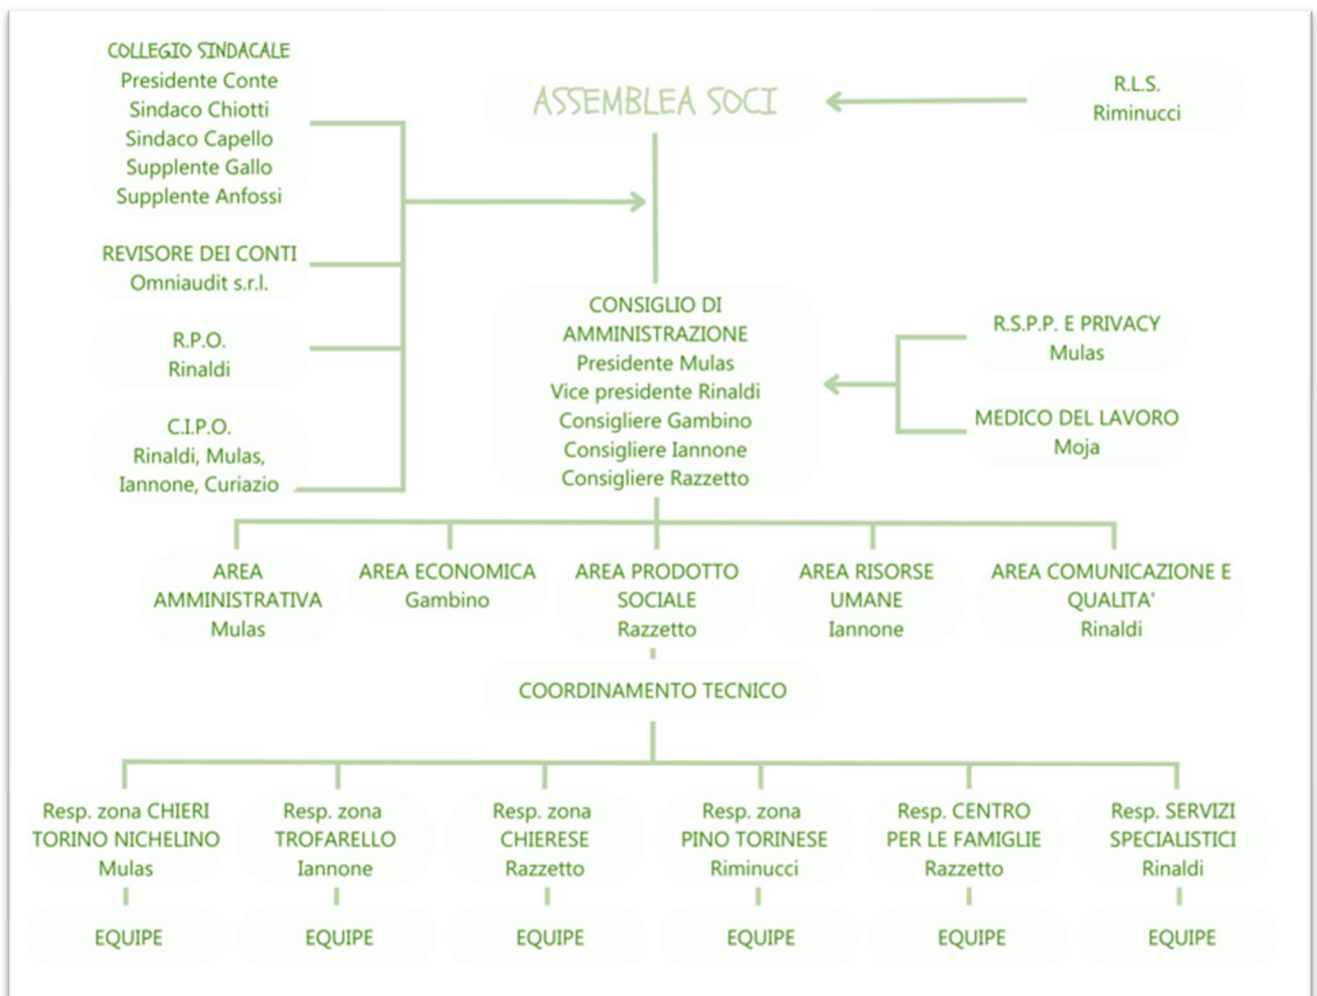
COLLEGIO SINDACALE
Presidente Conte
Sindaco Chiotti
Sindaco Capello
Supplente Gallo
Supplente Anfossi

ASSEMBLEA SOCI

R.L.S.
Riminucci

REVISORE DEI CONTI
Omniaudit s.r.l.

R.P.O.
Rinaldi

C.I.P.O.
Rinaldi, Mulas, Iannone, Curiazio

CONSIGLIO DI AMMINISTRAZIONE
Presidente Mulas
Vice presidente Rinaldi
Consigliere Gambino
Consigliere Iannone
Consigliere Razzetto

R.S.P.P. E PRIVACY
Mulas

MEDICO DEL LAVORO
Moja

AREA AMMINISTRATIVA
Mulas

AREA ECONOMICA
Gambino

AREA PRODOTTO SOCIALE
Razzetto

AREA RISORSE UMANE
Iannone

AREA COMUNICAZIONE E QUALITA'
Rinaldi

COORDINAMENTO TECNICO

Resp. zona CHIERI TORINO NICHELINO
Mulas

Resp. zona TROFARELLO
Iannone

Resp. zona CHIERESE
Razzetto

Resp. zona PINO TORINESE
Riminucci

Resp. CENTRO PER LE FAMIGLIE
Razzetto

Resp. SERVIZI SPECIALISTICI
Rinaldi

EQUIPE

EQUIPE

EQUIPE

EQUIPE

EQUIPE

EQUIPE